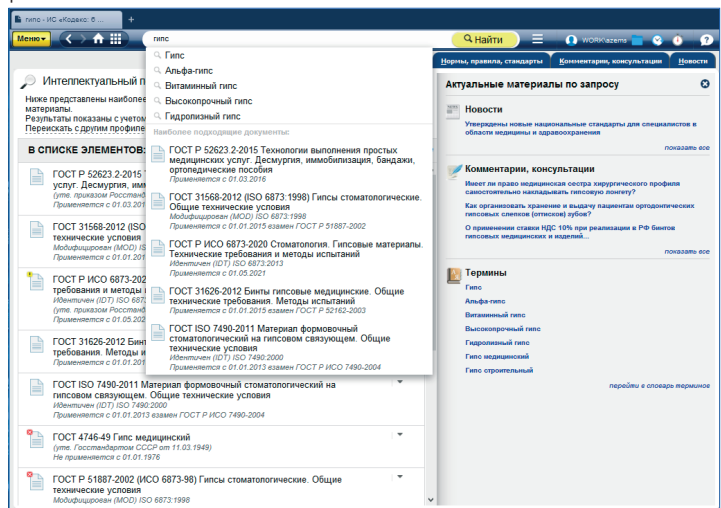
гипс - ИС «Кодекс: б...

Меню

гипс

Найти

WORK\azems

Гипс
Альфа-гипс
Витаминный гипс
Высокопрочный гипс
Гидролизный гипс

Наиболее подходящие документы:

ГОСТ Р 52623.2-2015 Технологии выполнения простых медицинских услуг. Десмургия, иммобилизация, бандажи, ортопедические пособия
Применяется с 01.03.2016

ГОСТ 31568-2012 (ISO 6873:1998) Гипсы стоматологические. Общие технические условия
Модифицирован (MOD) ISO 6873:1998
Применяется с 01.01.2015 взамен ГОСТ Р 51887-2002

ГОСТ Р ИСО 6873-2020 Стоматология. Гипсовые материалы. Технические требования и методы испытаний
Идентичен (IDT) ISO 6873:2013
Применяется с 01.05.2021

ГОСТ 31626-2012 Бинты гипсовые медицинские. Общие технические требования. Методы испытаний
Применяется с 01.01.2015 взамен ГОСТ Р 52162-2003

ГОСТ ISO 7490-2011 Материал формовочный стоматологический на гипсовом связующем. Общие технические условия
Идентичен (IDT) ISO 7490:2000
Применяется с 01.01.2013 взамен ГОСТ Р ИСО 7490-2004

Интеллектуальный п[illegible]
Ниже представлены наиболее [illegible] материалы.
Результаты показаны с учетом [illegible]
Пересказать с другим профиле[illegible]

В СПИСКЕ ЭЛЕМЕНТОВ: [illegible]

ГОСТ Р 52623.2-2015 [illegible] услуг. Десмургия, имм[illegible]
(утв. приказом Росстанд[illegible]
Применяется с 01.03.20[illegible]

ГОСТ 31568-2012 (ISO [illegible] технические условия
Модифицирован (MOD) IS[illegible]
Применяется с 01.01.201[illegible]

ГОСТ Р ИСО 6873-20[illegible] требования и методы и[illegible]
Идентичен (IDT) ISO 6873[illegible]
(утв. приказом Росстанд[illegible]
Применяется с 01.05.202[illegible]

ГОСТ 31626-2012 Бин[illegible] требования. Методы и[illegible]
Применяется с 01.01.201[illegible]

ГОСТ ISO 7490-2011 Материал формовочный стоматологический на гипсовом связующем. Общие технические условия
Идентичен (IDT) ISO 7490:2000
Применяется с 01.01.2013 взамен ГОСТ Р ИСО 7490-2004

ГОСТ 4746-49 Гипс медицинский
(утв. Госстандартом СССР от 11.03.1949)
Не применяется с 01.01.1976

ГОСТ Р 51887-2002 (ИСО 6873-98) Гипсы стоматологические. Общие технические условия
Модифицирован (MOD) ISO 6873:1998

Нормы, правила, стандарты
Комментарии, консультации
Новости

Актуальные материалы по запросу

Новости
Утверждены новые национальные стандарты для специалистов в области медицины и здравоохранения
показать все

Комментарии, консультации
Имеет ли право медицинская сестра хирургического профиля самостоятельно накладывать гипсовую лонгету?
Как организовать хранение и выдачу пациентам ортодонтических гипсовых слепков (оттисков) зубов?
О применении ставки НДС 10% при реализации в РФ бинтов гипсовых медицинских и изделий...
показать все

Термины
Гипс
Альфа-гипс
Витаминный гипс
Высокопрочный гипс
Гидролизный гипс
Гипс медицинский
Гипс строительный
перейти в словарь терминов